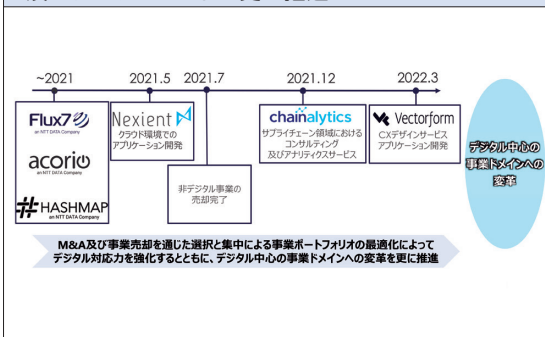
~2021

Flux7
an NTT DATA Company

acorio
an NTT DATA Company

HASHMAP
an NTT DATA Company

2021.5

Nexient
クラウド環境での
アプリケーション開発

2021.7

非デジタル事業の
売却完了

2021.12

chainalytics
サプライチェーン領域における
コンサルティング
及びアナリティクスサービス

2022.3

Vectorform
CXデザインサービス
アプリケーション開発

デジタル中心の
事業ドメインへの
変革

M&A及び事業売却を通じた選択と集中による事業ポートフォリオの最適化によって
デジタル対応力を強化するとともに、デジタル中心の事業ドメインへの変革を更に推進